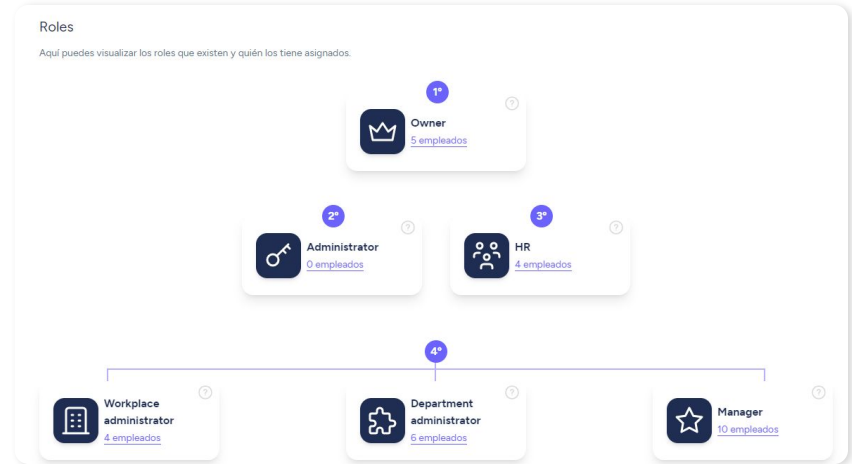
Roles

Aquí puedes visualizar los roles que existen y quién los tiene asignados.

1º
Owner
5 empleados
?

2º
Administrator
0 empleados
?

3º
HR
4 empleados
?

4º

Workplace administrator
4 empleados
?

Department administrator
6 empleados
?

Manager
10 empleados
?